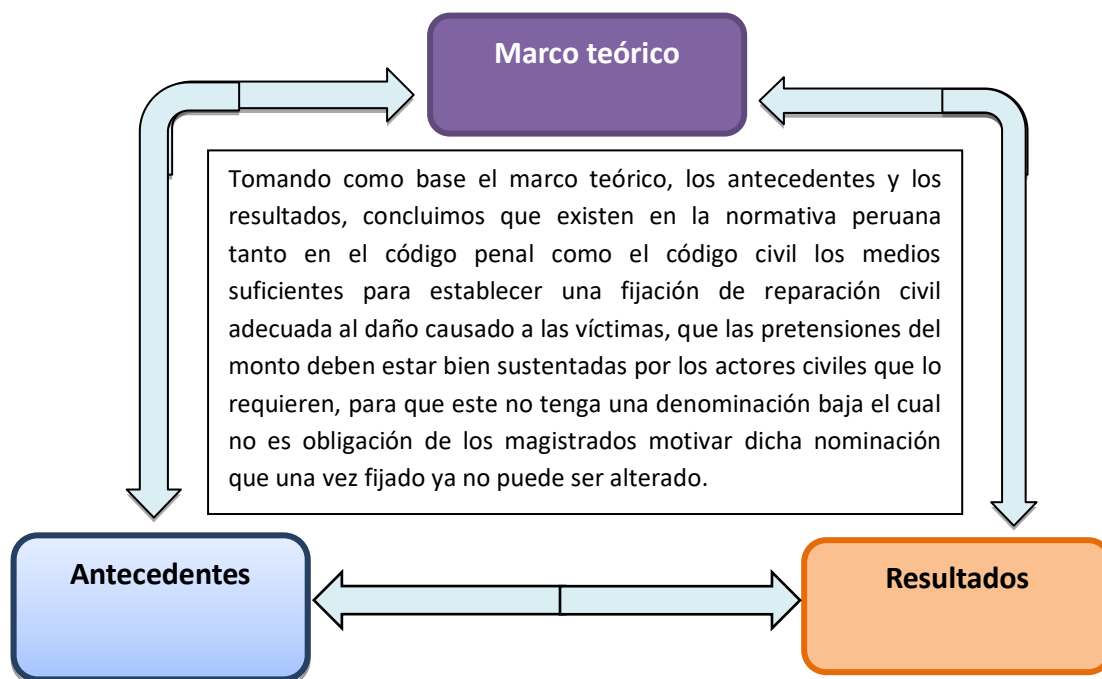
Marco teórico

Tomando como base el marco teórico, los antecedentes y los resultados, concluimos que existen en la normativa peruana tanto en el código penal como el código civil los medios suficientes para establecer una fijación de reparación civil adecuada al daño causado a las víctimas, que las pretensiones del monto deben estar bien sustentadas por los actores civiles que lo requieren, para que este no tenga una denominación baja el cual no es obligación de los magistrados motivar dicha nominación que una vez fijado ya no puede ser alterado.

Antecedentes

Resultados